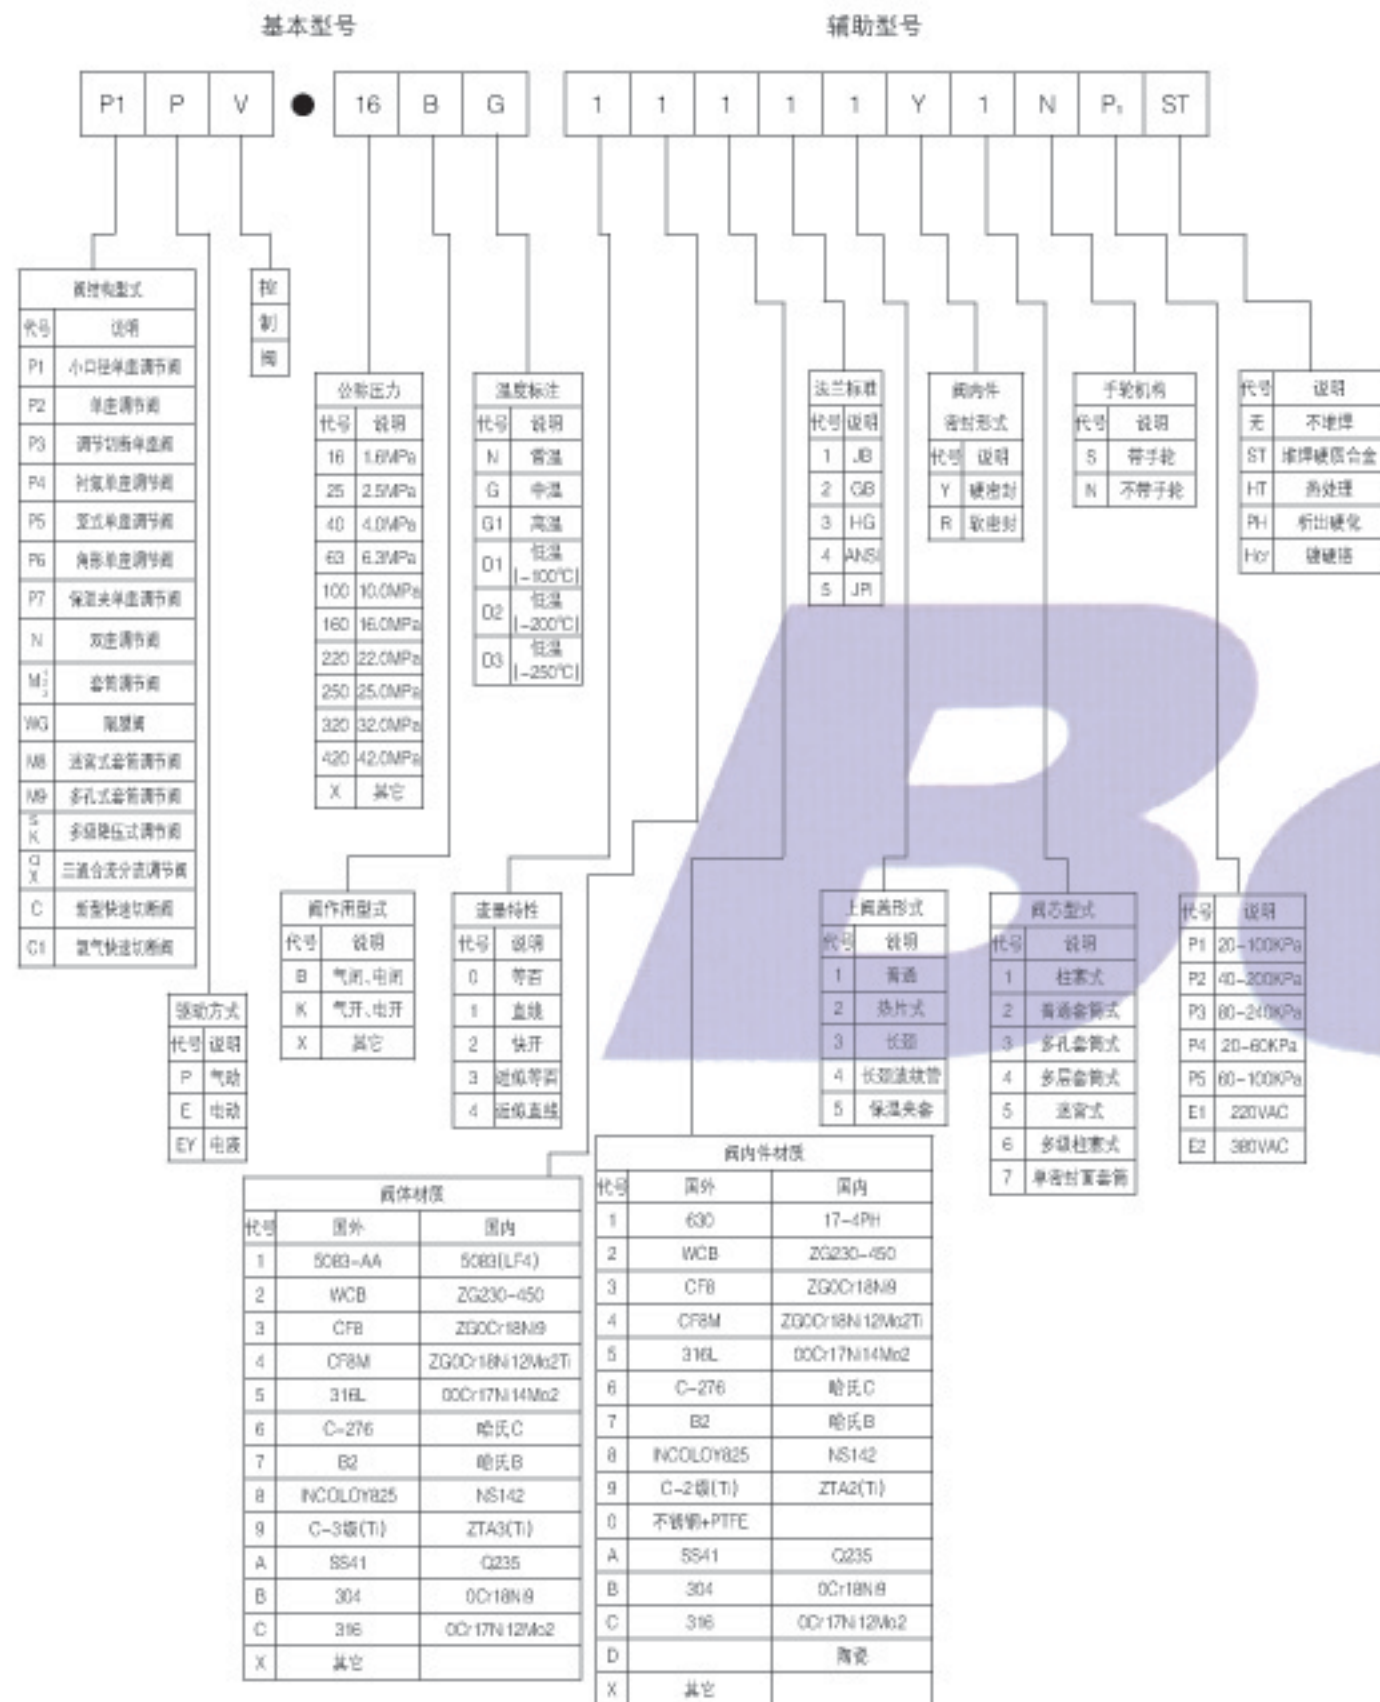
基本型号

辅助型号

| P1 | P | V | ● | 16 | B | G |
|---|---|---|---|---|---|---|

| 1 | 1 | 1 | 1 | 1 | Y | 1 | N | P₁ | ST |
|---|---|---|---|---|---|---|---|---|---|

| 阀结构型式 | |
|---|---|
| 代号 | 说明 |
| P1 | 小口径单座调节阀 |
| P2 | 单座调节阀 |
| P3 | 调节切断单座阀 |
| P4 | 衬氟单座调节阀 |
| P5 | 篮式单座调节阀 |
| P6 | 角形单座调节阀 |
| P7 | 保温夹单座调节阀 |
| N | 双座调节阀 |
| M | 套筒调节阀 |
| WG | 隔膜阀 |
| M8 | 迷宫式套筒调节阀 |
| M9 | 多孔式套筒调节阀 |
| SK | 多级降压式调节阀 |
| QX | 三通合流分流调节阀 |
| C | 紧型快速切断阀 |
| C1 | 氧气快速切断阀 |

控制阀

| 驱动方式 | |
|---|---|
| 代号 | 说明 |
| P | 气动 |
| E | 电动 |
| EY | 电液 |

| 公称压力 | |
|---|---|
| 代号 | 说明 |
| 16 | 1.6MPa |
| 25 | 2.5MPa |
| 40 | 4.0MPa |
| 63 | 6.3MPa |
| 100 | 10.0MPa |
| 160 | 16.0MPa |
| 220 | 22.0MPa |
| 250 | 25.0MPa |
| 320 | 32.0MPa |
| 420 | 42.0MPa |
| X | 其它 |

| 温度标注 | |
|---|---|
| 代号 | 说明 |
| N | 常温 |
| G | 中温 |
| G1 | 高温 |
| D1 | 低温(-100℃) |
| D2 | 低温(-200℃) |
| D3 | 低温(-250℃) |

| 阀作用型式 | |
|---|---|
| 代号 | 说明 |
| B | 气闭、电闭 |
| K | 气开、电开 |
| X | 其它 |

| 流量特性 | |
|---|---|
| 代号 | 说明 |
| 0 | 等百 |
| 1 | 直线 |
| 2 | 快开 |
| 3 | 近似等百 |
| 4 | 近似直线 |

| 法兰标准 | |
|---|---|
| 代号 | 说明 |
| 1 | JB |
| 2 | GB |
| 3 | HG |
| 4 | ANSI |
| 5 | JPI |

| 阀内件密封形式 | |
|---|---|
| 代号 | 说明 |
| Y | 硬密封 |
| R | 软密封 |

| 手轮机构 | |
|---|---|
| 代号 | 说明 |
| S | 带手轮 |
| N | 不带手轮 |

| 代号 | 说明 |
|---|---|
| 无 | 不堆焊 |
| ST | 堆焊硬质合金 |
| HT | 热处理 |
| PH | 析出硬化 |
| Hcr | 镀硬铬 |

| 上阀盖形式 | |
|---|---|
| 代号 | 说明 |
| 1 | 普通 |
| 2 | 散片式 |
| 3 | 长颈 |
| 4 | 长颈波纹管 |
| 5 | 保温夹套 |

| 阀芯型式 | |
|---|---|
| 代号 | 说明 |
| 1 | 柱塞式 |
| 2 | 普通套筒式 |
| 3 | 多孔套筒式 |
| 4 | 多层套筒式 |
| 5 | 迷宫式 |
| 6 | 多级柱塞式 |
| 7 | 单密封直套筒 |

| 代号 | 说明 |
|---|---|
| P1 | 20-100KPa |
| P2 | 40-200KPa |
| P3 | 80-240KPa |
| P4 | 20-60KPa |
| P5 | 60-100KPa |
| E1 | 220VAC |
| E2 | 380VAC |

| 阀体材质 | | |
|---|---|---|
| 代号 | 国外 | 国内 |
| 1 | 5083-AA | 5083(LF4) |
| 2 | WCB | ZG230-450 |
| 3 | CF8 | ZG0Cr18Ni9 |
| 4 | CF8M | ZG0Cr18Ni12Mo2Ti |
| 5 | 316L | 00Cr17Ni14Mo2 |
| 6 | C-276 | 哈氏C |
| 7 | B2 | 哈氏B |
| 8 | INCOLOY825 | NS142 |
| 9 | C-3级(Ti) | ZTA3(Ti) |
| A | SS41 | Q235 |
| B | 304 | 0Cr18Ni9 |
| C | 316 | 0Cr17Ni12Mo2 |
| X | 其它 | |

| 阀内件材质 | | |
|---|---|---|
| 代号 | 国外 | 国内 |
| 1 | 630 | 17-4PH |
| 2 | WCB | ZG230-450 |
| 3 | CF8 | ZG0Cr18Ni9 |
| 4 | CF8M | ZG0Cr18Ni12Mo2Ti |
| 5 | 316L | 00Cr17Ni14Mo2 |
| 6 | C-276 | 哈氏C |
| 7 | B2 | 哈氏B |
| 8 | INCOLOY825 | NS142 |
| 9 | C-2级(Ti) | ZTA2(Ti) |
| 0 | 不锈钢+PTFE | |
| A | SS41 | Q235 |
| B | 304 | 0Cr18Ni9 |
| C | 316 | 0Cr17Ni12Mo2 |
| D | | 陶瓷 |
| X | 其它 | |